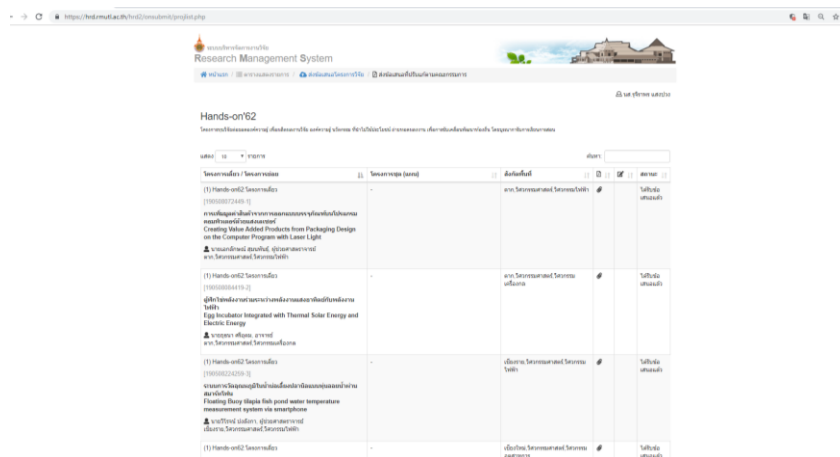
https://hrd.rmuti.ac.th/hrd2/smsubmit/projlist.php

ระบบบริหารจัดการงานวิจัย
Research Management System

หน้าแรก / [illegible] / ส่งข้อเสนอโครงการวิจัย / ส่งข้อเสนอที่ปรับแก้ตามผลการพิจารณา

นส. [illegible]

Hands-on'62

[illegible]

แสดง 10 รายการ

ค้นหา

| โครงการเดี่ยว / โครงการย่อย | โครงการชุด (แผน) | สังกัดที่ | | | สถานะ |
|---|---|---|---|---|---|
| (1) Hands-on62 โครงการเดี่ยว [190008972449-1] การเพิ่มมูลค่าสินค้าจากการออกแบบบรรจุภัณฑ์บนโปรแกรมคอมพิวเตอร์ด้วยเลเซอร์ Creating Value Added Products from Packaging Design on the Computer Program with Laser Light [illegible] สาขา.วิศวกรรมศาสตร์ วิศวกรรมไฟฟ้า | - | สาขา.วิศวกรรมศาสตร์.วิศวกรรมไฟฟ้า | | | ได้รับข้อเสนอแล้ว |
| (1) Hands-on62 โครงการเดี่ยว [190008884419-2] ตู้ฟักไข่พลังงานร่วมระหว่างพลังงานแสงอาทิตย์กับพลังงานไฟฟ้า Egg Incubator Integrated with Thermal Solar Energy and Electric Energy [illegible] สาขา.วิศวกรรมศาสตร์ วิศวกรรมเครื่องกล | - | สาขา.วิศวกรรมศาสตร์.วิศวกรรมเครื่องกล | | | ได้รับข้อเสนอแล้ว |
| (1) Hands-on62 โครงการเดี่ยว [190008224259-3] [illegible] Floating Buoy tilapia fish pond water temperature measurement system via smartphone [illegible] วิศวกรรมศาสตร์.วิศวกรรมไฟฟ้า | - | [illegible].วิศวกรรมศาสตร์.วิศวกรรมไฟฟ้า | | | ได้รับข้อเสนอแล้ว |
| (1) Hands-on62 โครงการเดี่ยว | - | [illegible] | | | ได้รับข้อเสนอแล้ว |